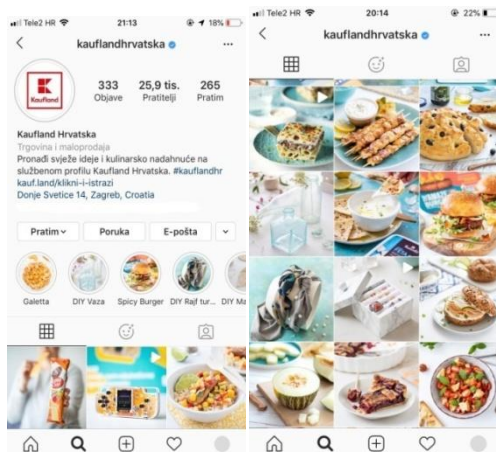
Tele2 HR 21:13 18%

kauflandhrvatska ...

Kaufland

333 Objave
25,9 tis. Pratitelji
265 Pratim

Kaufland Hrvatska
Trgovina i maloprodaja
Pronađi svježe ideje i kulinarsko nadahnuće na službenom profilu Kaufland Hrvatska. #kauflandhr
kauf.land/klikni-i-istrazi
Donje Svetice 14, Zagreb, Croatia

Pratim
Poruka
E-pošta

Galetta
DIY Vaza
Spicy Burger
DIY Rajf tur...
DIY Ma

Tele2 HR 20:14 22%

kauflandhrvatska ...